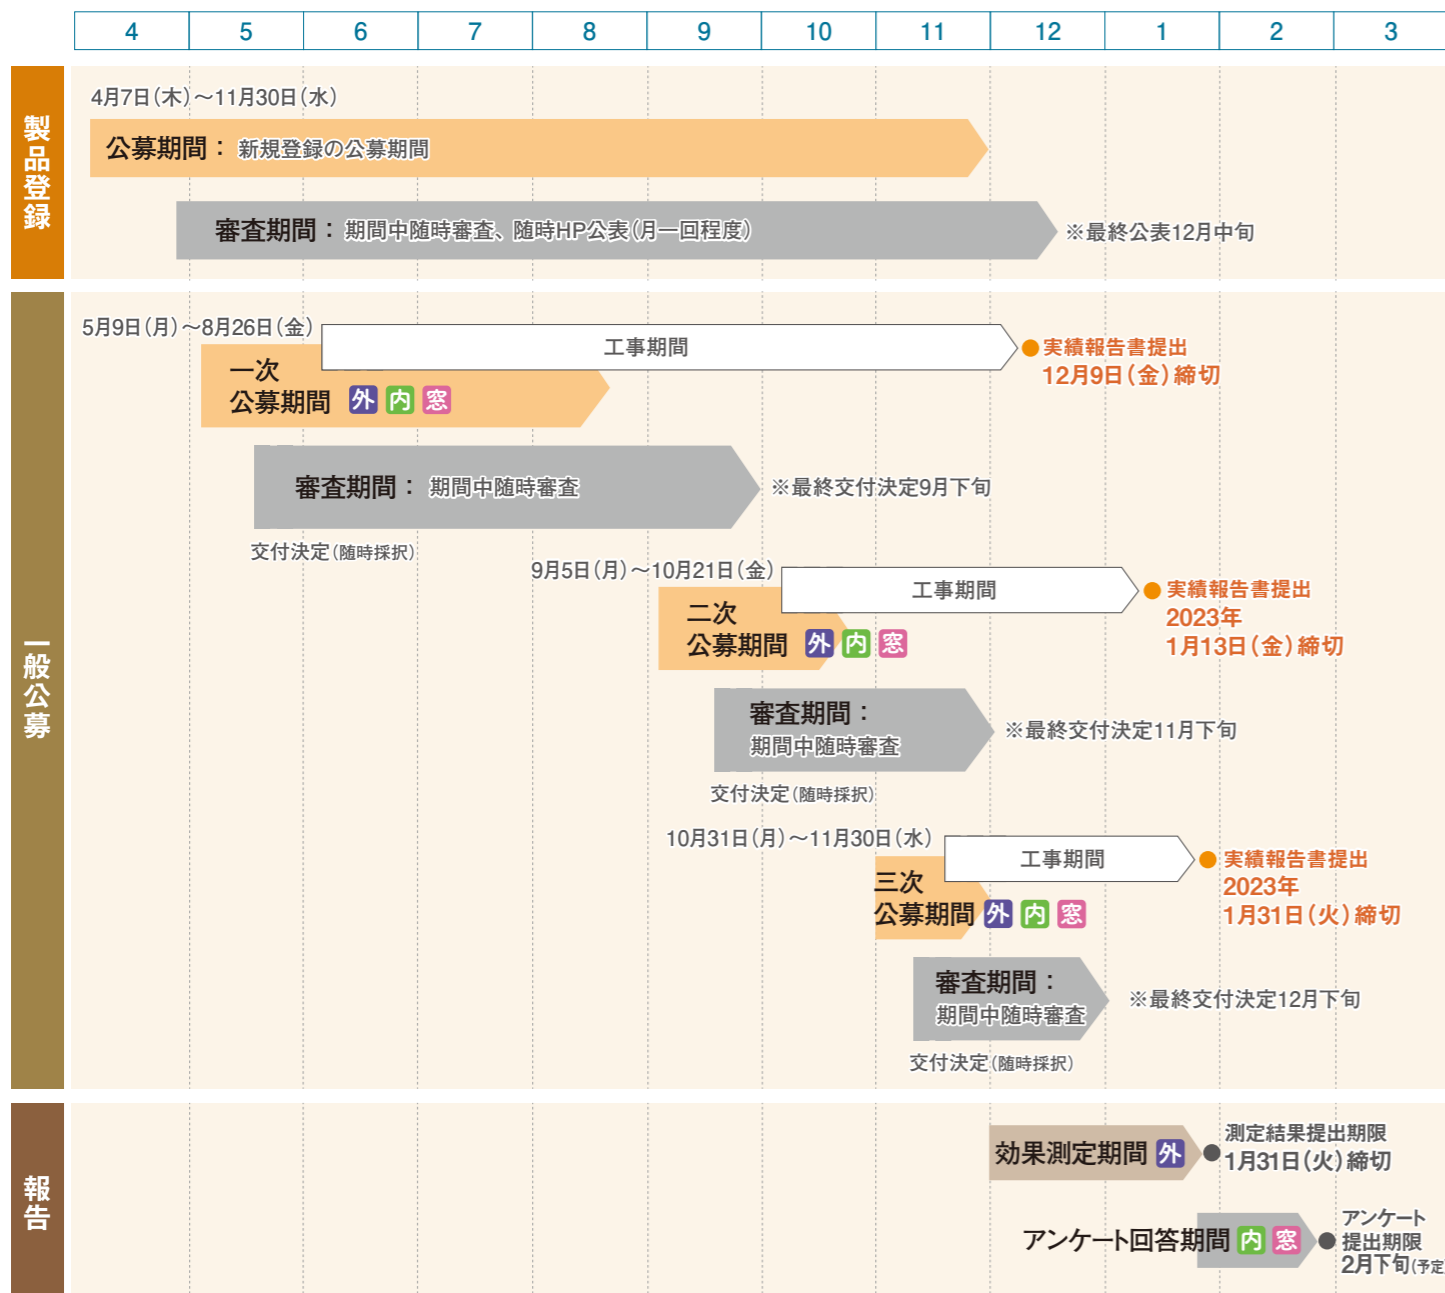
| 4 | 5 | 6 | 7 | 8 | 9 | 10 | 11 | 12 | 1 | 2 | 3 |
|---|---|---|---|---|---|---|---|---|---|---|---|

製品登録

4月7日(木)〜11月30日(水)

公募期間： 新規登録の公募期間

審査期間： 期間中随時審査、随時HP公表(月一回程度)

※最終公表12月中旬

一般公募

5月9日(月)〜8月26日(金)

工事期間

● 実績報告書提出
12月9日(金)締切

一次
公募期間 外 内 窓

審査期間： 期間中随時審査

※最終交付決定9月下旬

交付決定(随時採択)

9月5日(月)〜10月21日(金)

工事期間

● 実績報告書提出
2023年
1月13日(金)締切

二次
公募期間 外 内 窓

審査期間：
期間中随時審査

※最終交付決定11月下旬

交付決定(随時採択)

10月31日(月)〜11月30日(水)

工事期間

● 実績報告書提出
2023年
1月31日(火)締切

三次
公募期間 外 内 窓

審査期間：
期間中随時審査

※最終交付決定12月下旬

交付決定(随時採択)

報告

効果測定期間 外

● 測定結果提出期限
1月31日(火)締切

アンケート回答期間 内 窓

● アンケート
提出期限
2月下旬(予定